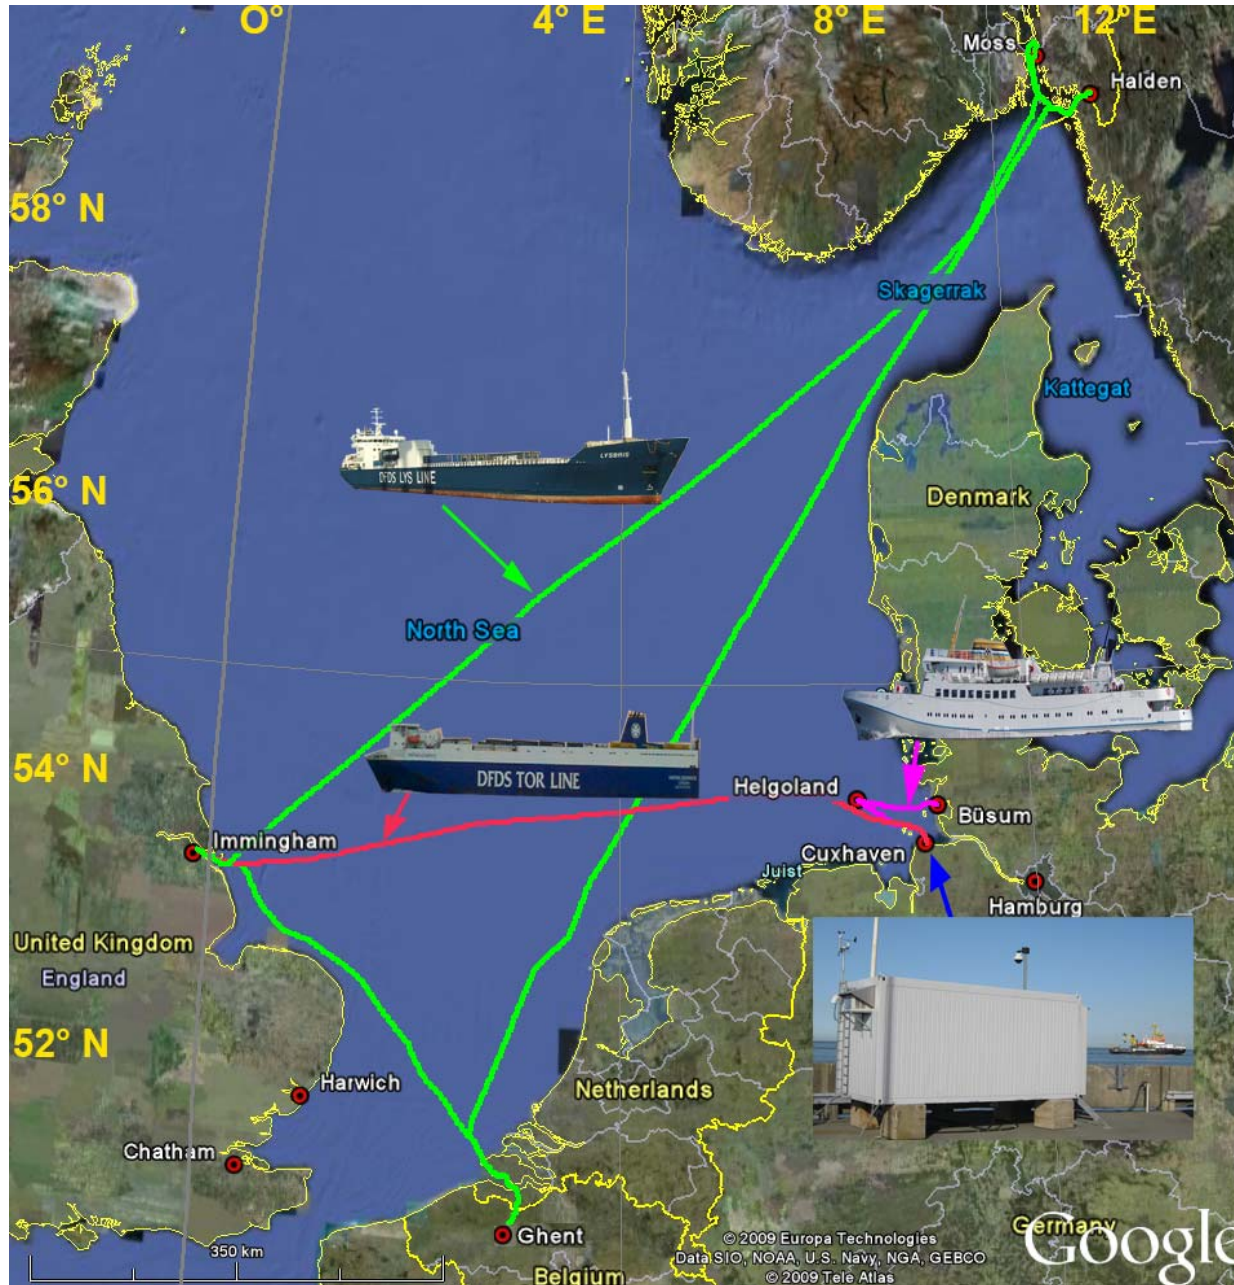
0°
4° E
8° E
12° E
Moss
Halden
58° N
Skagerrak
Kattegat
DFDS LYS LINE
LYSBRIS
56° N
Denmark
North Sea
54° N
DFDS TOR LINE
Helgoland
Büsum
Immingham
Cuxhaven
Juist
Hamburg
United Kingdom
England
52° N
Netherlands
Harwich
Chatham
Ghent
350 km
© 2009 Europa Technologies
Data SIO, NOAA, U.S. Navy, NGA, GEBCO
© 2009 Tele Atlas
Germany
Belgium
Google